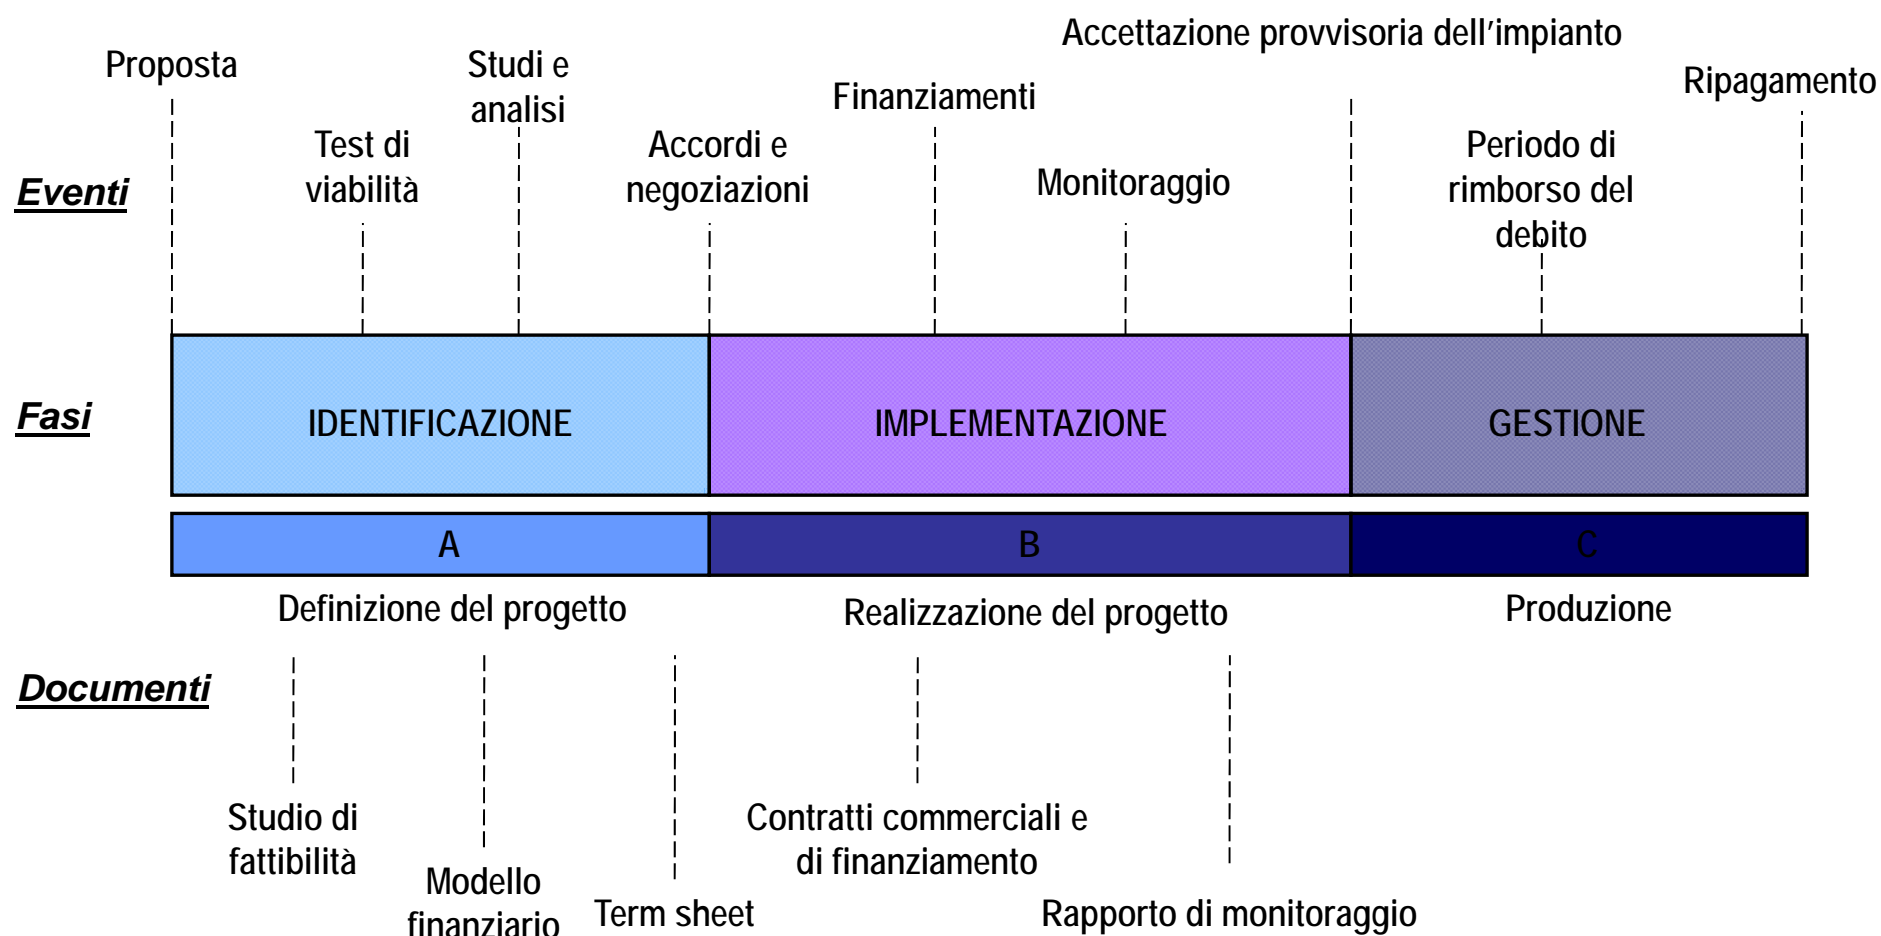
Accettazione provvisoria dell'impianto

Proposta

Studi e analisi

Finanziamenti

Ripagamento

Test di viabilità

Accordi e negoziazioni

Monitoraggio

Periodo di rimborso del debito

Eventi

Fasi

IDENTIFICAZIONE

IMPLEMENTAZIONE

GESTIONE

A

B

C

Definizione del progetto

Realizzazione del progetto

Produzione

Documenti

Studio di fattibilità

Modello finanziario

Term sheet

Contratti commerciali e di finanziamento

Rapporto di monitoraggio